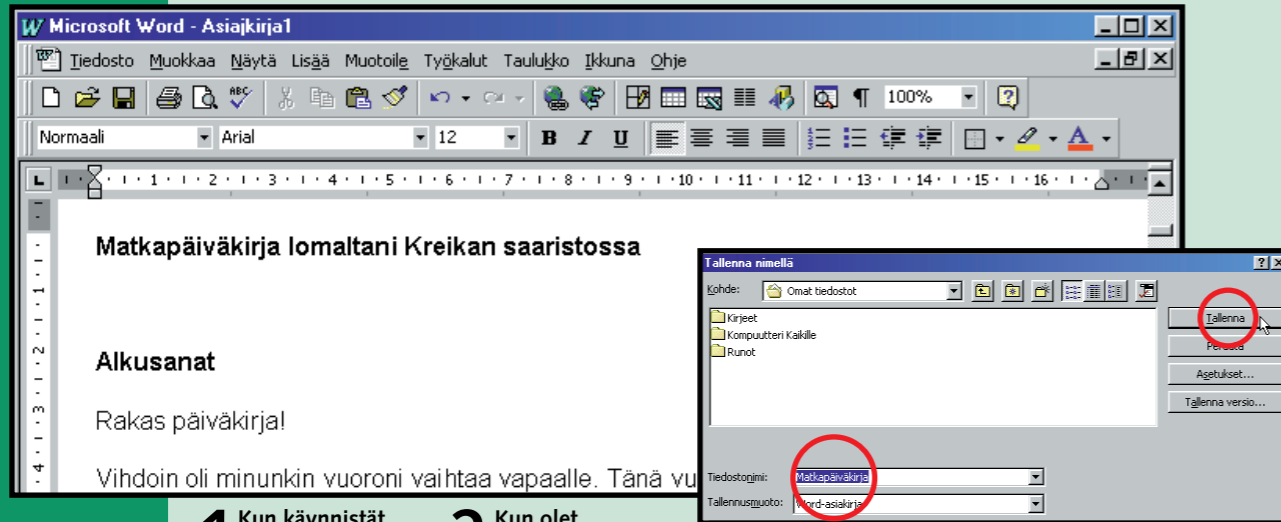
Microsoft Word - Asiajkirja1

Tiedosto Muokkaa Näytä Lisää Muotoile Työkalut Taulukko Ikkuna Ohje

100%

Normaali Arial 12

B I U

Matkapäiväkirja lomaltani Kreikan saaristossa

Alkusanat

Rakas päiväkirja!

Vihdoin oli minunkin vuoroni vaihtaa vapaalle. Tänä vu

Tallenna nimellä

Kohde: Omat tiedostot

Kirjeet
Kompuutteri Kaikille
Runot

Tallenna
Peruuta
Asetukset...
Tallenna versio...

Tiedostonimi: Matkapäiväkirja
Tallennusmuoto: Word-asiakirja

1 Kun käynnistät

2 Kun olet